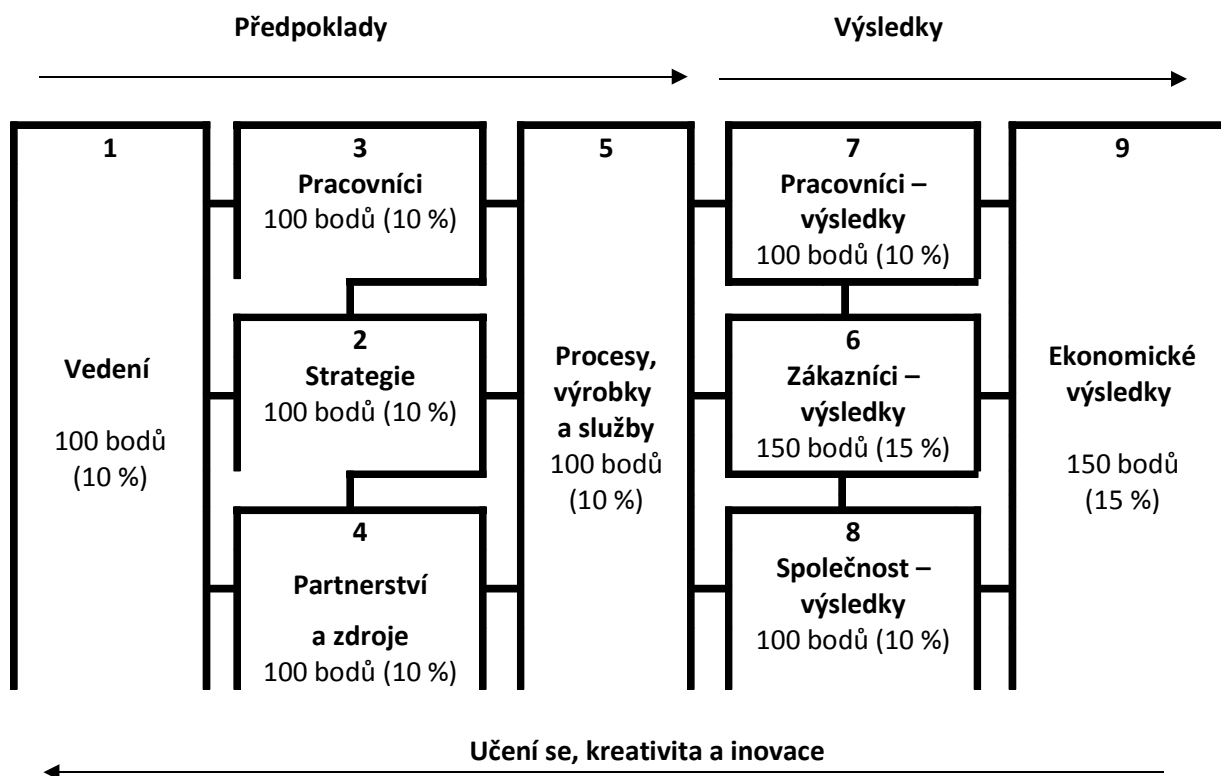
Předpoklady

Výsledky

1

Vedení

100 bodů (10 %)

3
Pracovníci
100 bodů (10 %)

2
Strategie
100 bodů (10 %)

4
Partnerství
a zdroje
100 bodů (10 %)

5

Procesy, výrobky a služby
100 bodů (10 %)

7
Pracovníci – výsledky
100 bodů (10 %)

6
Zákazníci – výsledky
150 bodů (15 %)

8
Společnost – výsledky
100 bodů (10 %)

9

Ekonomické výsledky

150 bodů (15 %)

Učení se, kreativita a inovace